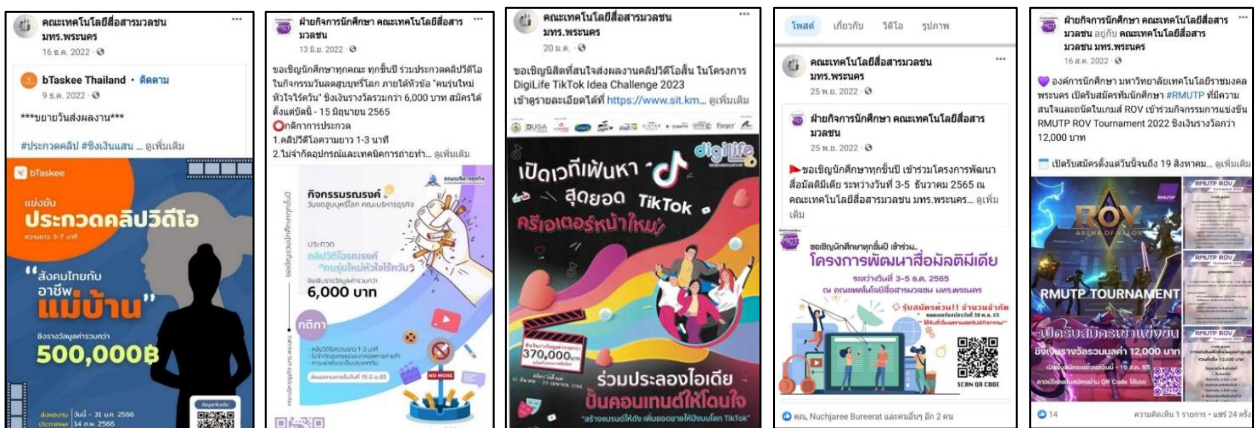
คณะเทคโนโลยีสื่อสารมวลชน มทร.พระนคร
16 ธ.ค. 2022

bTaskee Thailand • ติดตาม
9 ธ.ค. 2022

***ขยายวันส่งผลงาน***

#ประกวดคลิป #ชิงเงินแสน ... ดูเพิ่มเติม

bTaskee
แข่งขัน
ประกวดคลิปวิดีโอ
ความยาว 3-7 นาที
"สังคมไทยกับอาชีพแม่บ้าน"
ชิงรางวัลมูลค่ารวมกว่า
500,000฿
ส่งผลงาน วันนี้ - 31 ม.ค. 2566
ประกาศผล 14 ก.พ. 2566

ฝ่ายกิจการนักศึกษา คณะเทคโนโลยีสื่อสารมวลชน
13 มิ.ย. 2022

ขอเชิญนักศึกษาทุกคณะ ทุกชั้นปี ร่วมประกวดคลิปวีดีโอ ในกิจกรรมวันลดสูบบุหรี่โลก ภายใต้หัวข้อ "คนรุ่นใหม่ หัวใจไร้ควัน" ชิงเงินรางวัลรวมกว่า 6,000 บาท สมัครได้ตั้งแต่วันนี้ - 15 มิถุนายน 2565
⭕กติกาการประกวด
1.คลิปวีดีโอความยาว 1-3 นาที
2.ไม่จำกัดอุปกรณ์และเทคนิคการถ่ายทำ... ดูเพิ่มเติม

กิจกรรมรณรงค์
วันลดสูบบุหรี่โลก คณะบริหารธุรกิจ
ประกวด
คลิปวีดีโอรณรงค์
"คนรุ่นใหม่หัวใจไร้ควัน"
ชิงเงินรางวัลมูลค่ารวมกว่า
6,000 บาท
กติกา
NO MORE

คณะเทคโนโลยีสื่อสารมวลชน มทร.พระนคร
20 ม.ค.

ขอเชิญนิสิตที่สนใจส่งผลงานคลิปวิดีโอสั้น ในโครงการ DigiLife TikTok Idea Challenge 2023 เข้ารายละเอียดได้ที่ https://www.sit.km... ดูเพิ่มเติม

digilife
เปิดเวทีเฟ้นหา
สุดยอด TikTok
ครีเอเตอร์หน้าใหม่
370,000฿
ร่วมประลองไอเดีย
ปั้นคอนเทนต์ให้โดนใจ
"สร้างแบรนด์ให้ดัง เพิ่มยอดขายให้ปังบนโลก TikTok"

โพสต์ เกี่ยวกับ วิดีโอ รูปภาพ

คณะเทคโนโลยีสื่อสารมวลชน มทร.พระนคร
25 พ.ย. 2022

ฝ่ายกิจการนักศึกษา คณะเทคโนโลยีสื่อสารมวลชน
25 พ.ย. 2022

▶ขอเชิญนักศึกษาทุกชั้นปี เข้าร่วมโครงการพัฒนาสื่อมัลติมีเดีย ระหว่างวันที่ 3-5 ธันวาคม 2565 ณ คณะเทคโนโลยีสื่อสารมวลชน มทร.พระนคร... ดูเพิ่มเติม

ขอเชิญนักศึกษาทุกชั้นปี เข้าร่วม...
โครงการพัฒนาสื่อมัลติมีเดีย
ระหว่างวันที่ 3-5 ธ.ค. 2565
ณ คณะเทคโนโลยีสื่อสารมวลชน มทร.พระนคร
รับสมัครด่วน!! จำนวนจำกัด
SCAN QR CODE

คุณ, Nuchjaree Bureerat และคนอื่นๆ อีก 2 คน

ฝ่ายกิจการนักศึกษา คณะเทคโนโลยีสื่อสารมวลชน อยู่กับ คณะเทคโนโลยีสื่อสารมวลชน มทร.พระนคร
16 ส.ค. 2022

💜 องค์การนักศึกษา มหาวิทยาลัยเทคโนโลยีราชมงคลพระนคร เปิดรับสมัครทีมนักศึกษา #RMUTP ที่มีความสนใจและถนัดในเกมส์ ROV เข้าร่วมกิจกรรมการแข่งขัน RMUTP ROV Tournament 2022 ชิงเงินรางวัลกว่า 12,000 บาท

📅 เปิดรับสมัครตั้งแต่วันนี้จนถึง 19 สิงหาคม... ดูเพิ่มเติม

ROV
ARENA OF VALOR
RMUTP TOURNAMENT
เปิดรับสมัครเข้าแข่งขัน
ชิงเงินรางวัลรวมมูลค่า 12,000 บาท
RMUTP ROV
QR Code

14
ความคิดเห็น 7 รายการ • แชร์ 24 ครั้ง